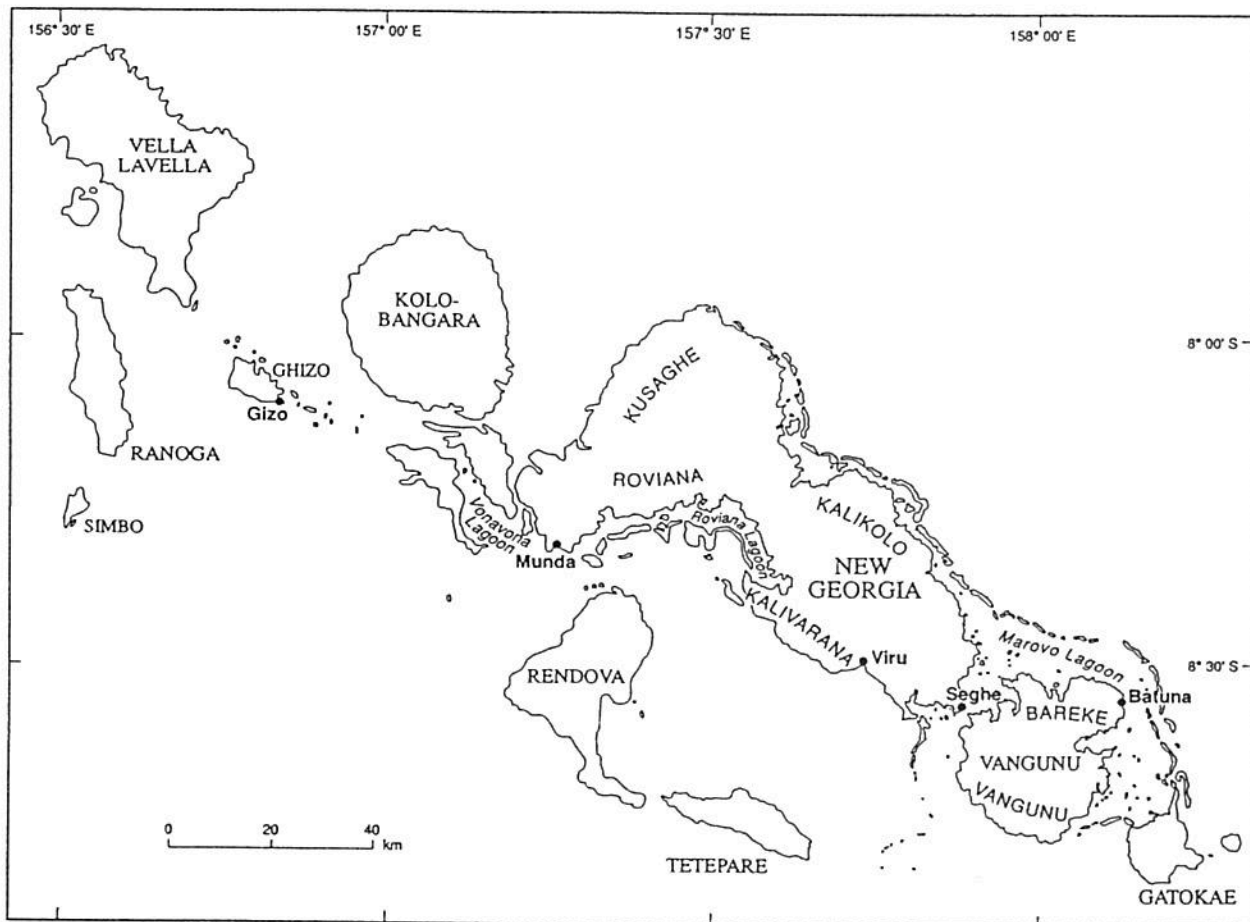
156° 30' E
157° 00' E
157° 30' E
158° 00' E
8° 00' S
8° 30' S

VELLA LAVELLA
KOLO-BANGARA
GHIZO
Gizo
RANOGA
SIMBO
KUSAGHE
ROVIANA
Vonavona Lagoon
Munda
Roviana Lagoon
KALIKOLO
NEW GEORGIA
KALIVARANA
Viru
Marovo Lagoon
Seghe
Batuna
BAREKE
VANGUNU
VANGUNU
RENDOVA
TETEPARE
GATOKAE
0
20
40
km